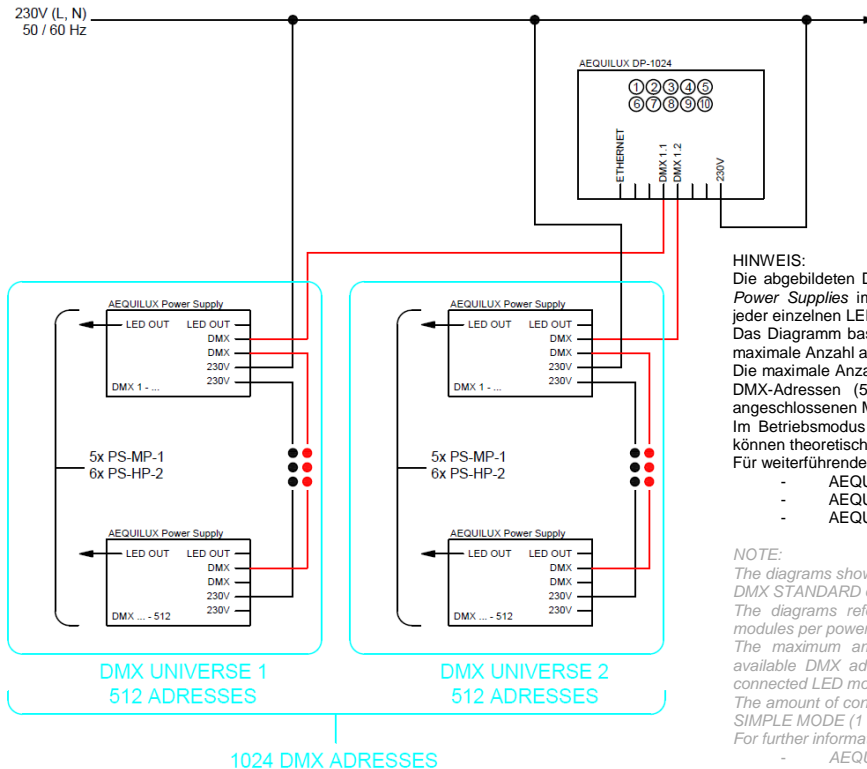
230V (L, N)
50 / 60 Hz

AEQUILUX DP-1024
①②③④⑤
⑥⑦⑧⑨⑩
ETHERNET
DMX 1.1
DMX 1.2
230V

AEQUILUX Power Supply
LED OUT
LED OUT
DMX
DMX
230V
230V
DMX 1 - ...

5x PS-MP-1
6x PS-HP-2

AEQUILUX Power Supply
LED OUT
LED OUT
DMX
DMX
230V
230V
DMX ... - 512

DMX UNIVERSE 1
512 ADRESSES

AEQUILUX Power Supply
LED OUT
LED OUT
DMX
DMX
230V
230V
DMX 1 - ...

5x PS-MP-1
6x PS-HP-2

AEQUILUX Power Supply
LED OUT
LED OUT
DMX
DMX
230V
230V
DMX ... - 512

DMX UNIVERSE 2
512 ADRESSES

1024 DMX ADRESSES

HINWEIS:
Die abgebildeten D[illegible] *Power Supplies* in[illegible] jeder einzelnen LE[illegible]
Das Diagramm bas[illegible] maximale Anzahl a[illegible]
Die maximale Anza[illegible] DMX-Adressen (5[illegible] angeschlossenen M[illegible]
Im Betriebsmodus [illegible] können theoretisch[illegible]
Für weiterführende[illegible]
- AEQU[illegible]
- AEQU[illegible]
- AEQU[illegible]

*NOTE:*
*The diagrams show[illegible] DMX STANDARD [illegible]*
*The diagrams refe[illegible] modules per power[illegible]*
*The maximum am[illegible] available DMX ad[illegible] connected LED mo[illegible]*
*The amount of con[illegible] SIMPLE MODE (1 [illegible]*
*For further informa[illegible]*
*- AEQU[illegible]*